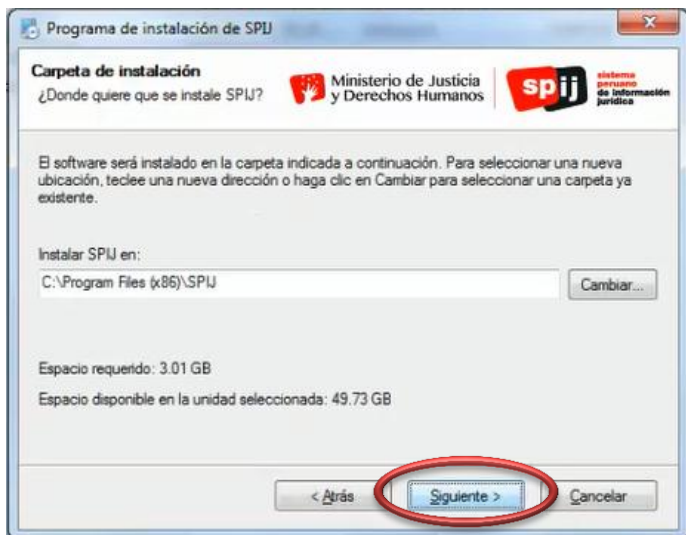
Programa de instalación de SPIJ

Carpeta de instalación
¿Donde quiere que se instale SPIJ?

Ministerio de Justicia y Derechos Humanos

spij sistema peruano de información jurídica

El software será instalado en la carpeta indicada a continuación. Para seleccionar una nueva ubicación, teclee una nueva dirección o haga clic en Cambiar para seleccionar una carpeta ya existente.

Instalar SPIJ en:

C:\Program Files (x86)\SPIJ

Cambiar...

Espacio requerido: 3.01 GB

Espacio disponible en la unidad seleccionada: 49.73 GB

< Atrás

Siguiente >

Cancelar